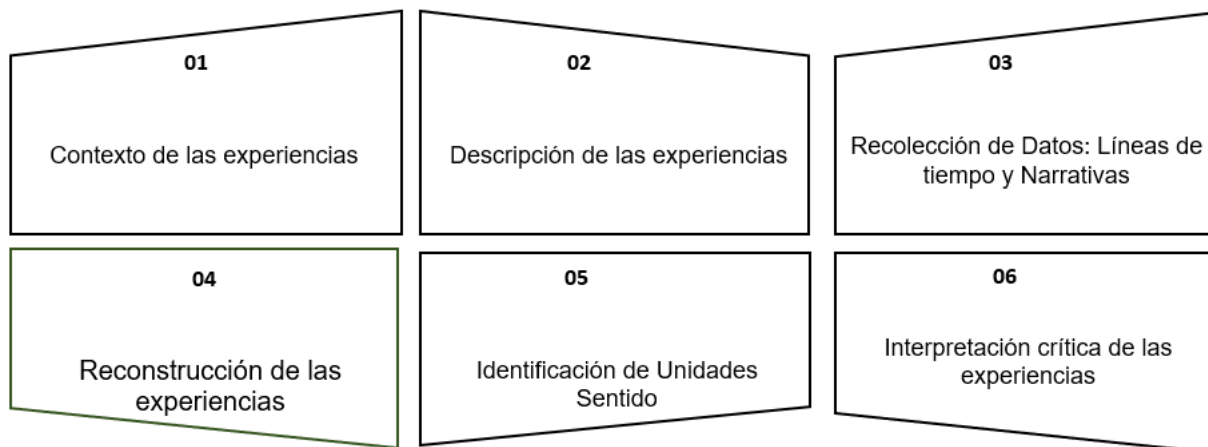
01

Contexto de las experiencias

02

Descripción de las experiencias

03

Recolección de Datos: Líneas de tiempo y Narrativas

04

Reconstrucción de las experiencias

05

Identificación de Unidades Sentido

06

Interpretación crítica de las experiencias